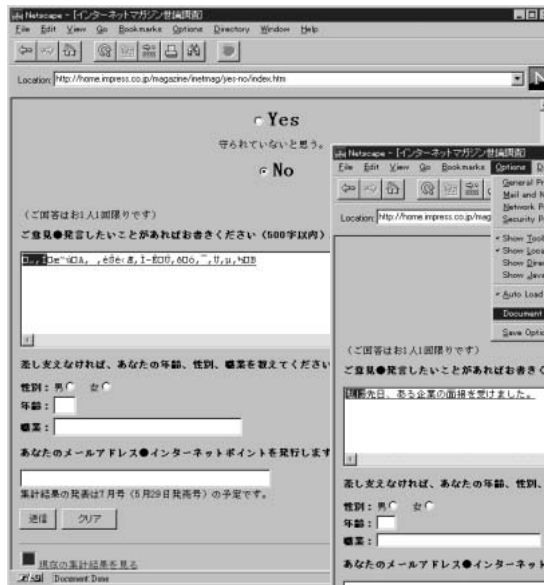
Netscape - [インターネットマガジン世論調査]
File Edit View Go Bookmarks Options Directory Window Help

Location: http://home.impress.co.jp/magazine/inetmag/yes-no/index.htm

Yes
守られていないと思う。
No

（ご回答はお1人1回限りです）
ご意見●発言したいことがあればお書きください（500字以内）

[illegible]

差し支えなければ、あなたの年齢、性別、職業を教えてください
性別：男 女
年齢：
職業：

あなたのメールアドレス●インターネットポイントを発行します

集計結果の発表は7月号（5月29日発売号）の予定です。

送信 クリア

現在の集計結果を見る

Document Done

Netscape - [インターネットマガジン世論調査]
File Edit View Go Bookmarks Options D

Location: http://home.impress.co.jp/mag

General Pr
Mail and N
Network P
Security P

Show Tool
Show Loca
Show Dire
Show Java

Auto Load

Document

Save Optio

（ご回答はお1人1回限りです）
ご意見●発言したいことがあればお書き

先日、ある企業の面接を受けました。

差し支えなければ、あなたの年齢、性別、
性別：男 女
年齢：
職業：

あなたのメールアドレス●インターネット